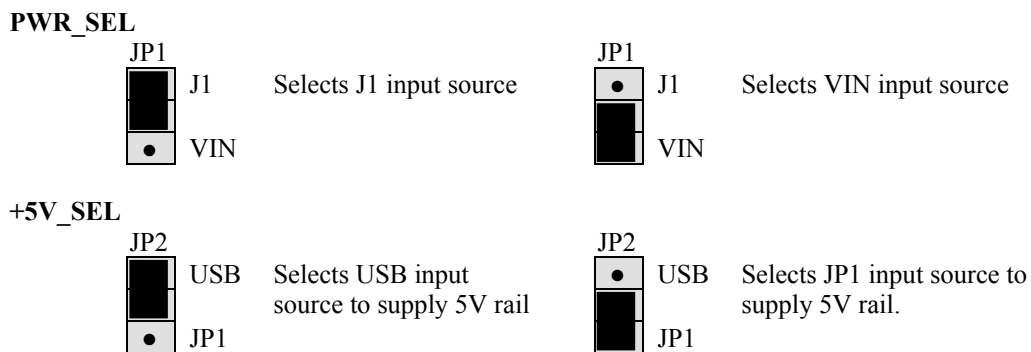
**PWR_SEL**

JP1

J1 Selects J1 input source

VIN

JP1

J1 Selects VIN input source

VIN

**+5V_SEL**

JP2

USB Selects USB input source to supply 5V rail

JP1

JP2

USB Selects JP1 input source to supply 5V rail.

JP1